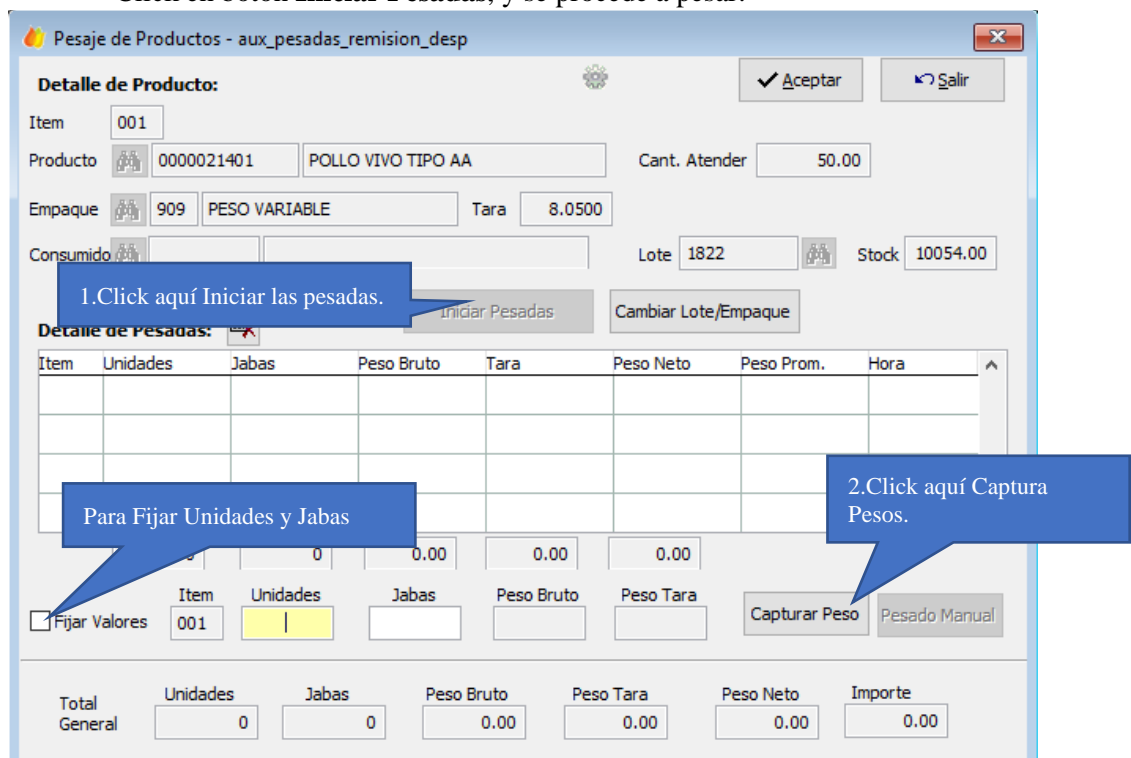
Click en botón Iniciar Pesadas, y se procede a pesar.

Pesaje de Productos - aux_pesadas_remision_desp

Detalle de Producto:

Aceptar

Salir

Item 001

Producto 0000021401 POLLO VIVO TIPO AA

Cant. Atender 50.00

Empaque 909 PESO VARIABLE

Tara 8.0500

Consumido

Lote 1822

Stock 10054.00

1.Click aquí Iniciar las pesadas.

Iniciar Pesadas

Cambiar Lote/Empaque

Detalle de Pesadas:

| Item | Unidades | Jabas | Peso Bruto | Tara | Peso Neto | Peso Prom. | Hora |
|---|---|---|---|---|---|---|---|
| | | | | | | | |
| | | | | | | | |
| | | | | | | | |
| | | | | | | | |

Para Fijar Unidades y Jabas

2.Click aquí Captura Pesos.

0 0.00 0.00 0.00

Fijar Valores

Item 001

Unidades

Jabas

Peso Bruto

Peso Tara

Capturar Peso

Pesado Manual

Total General

Unidades 0

Jabas 0

Peso Bruto 0.00

Peso Tara 0.00

Peso Neto 0.00

Importe 0.00